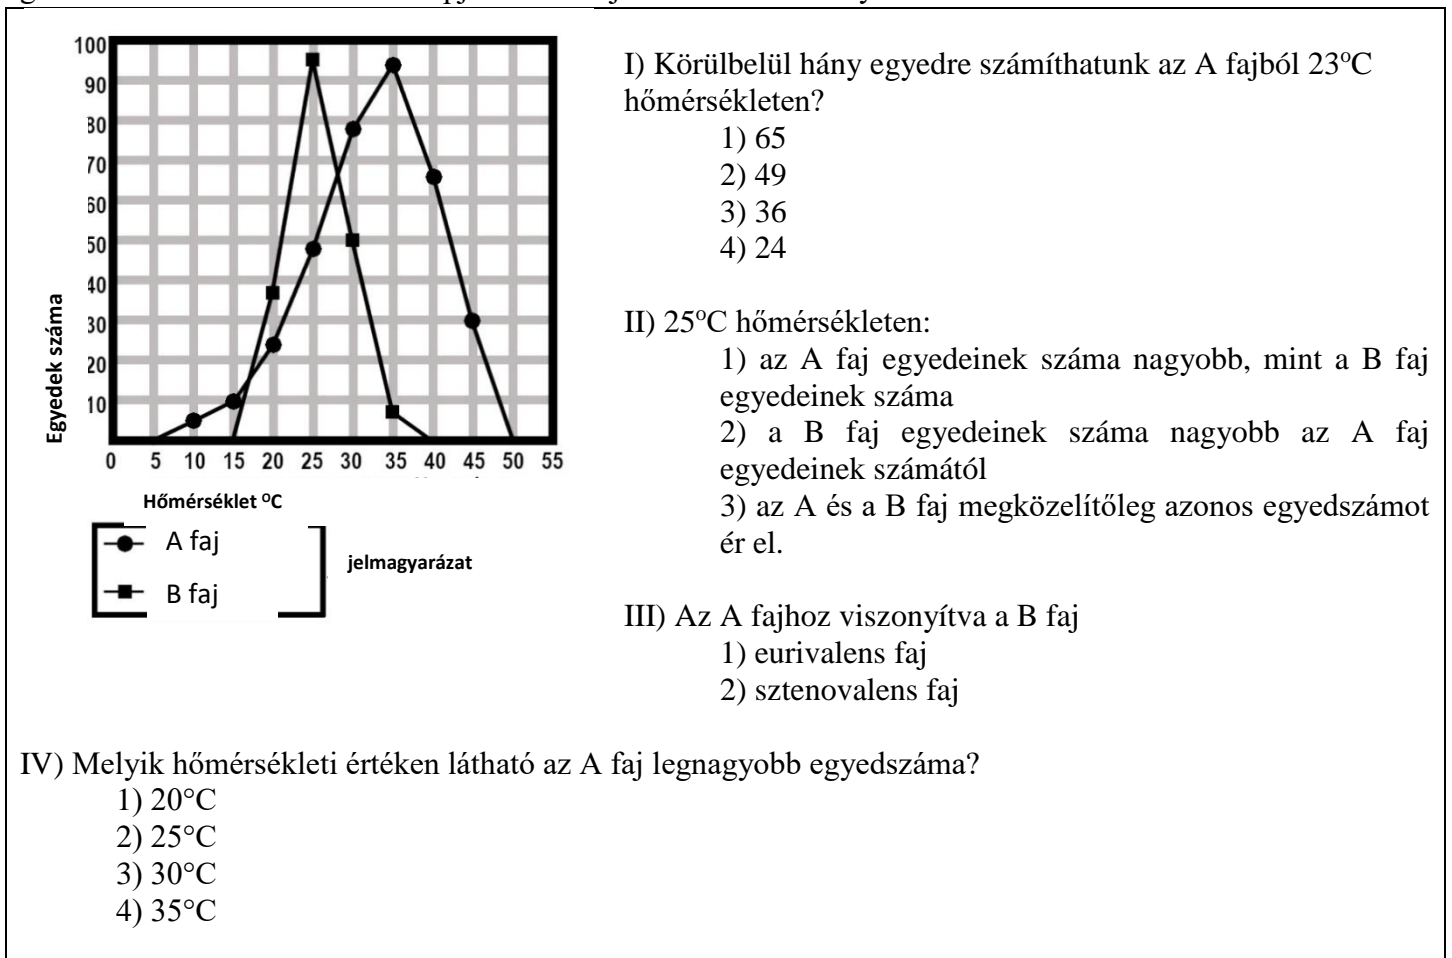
100
90
80
70
60
50
40
30
20
10

0 5 10 15 20 25 30 35 40 45 50 55

Egyedek száma

Hőmérséklet $^{o}$C

A faj

B faj

jelmagyarázat

I) Körülbelül hány egyedre számíthatunk az A fajból 23$^{o}$C hőmérsékleten?
1) 65
2) 49
3) 36
4) 24

II) 25$^{o}$C hőmérsékleten:
1) az A faj egyedeinek száma nagyobb, mint a B faj egyedeinek száma
2) a B faj egyedeinek száma nagyobb az A faj egyedeinek számától
3) az A és a B faj megközelítőleg azonos egyedszámot ér el.

III) Az A fajhoz viszonyítva a B faj
1) eurivalens faj
2) sztenovalens faj

IV) Melyik hőmérsékleti értéken látható az A faj legnagyobb egyedszáma?
1) 20°C
2) 25°C
3) 30°C
4) 35°C